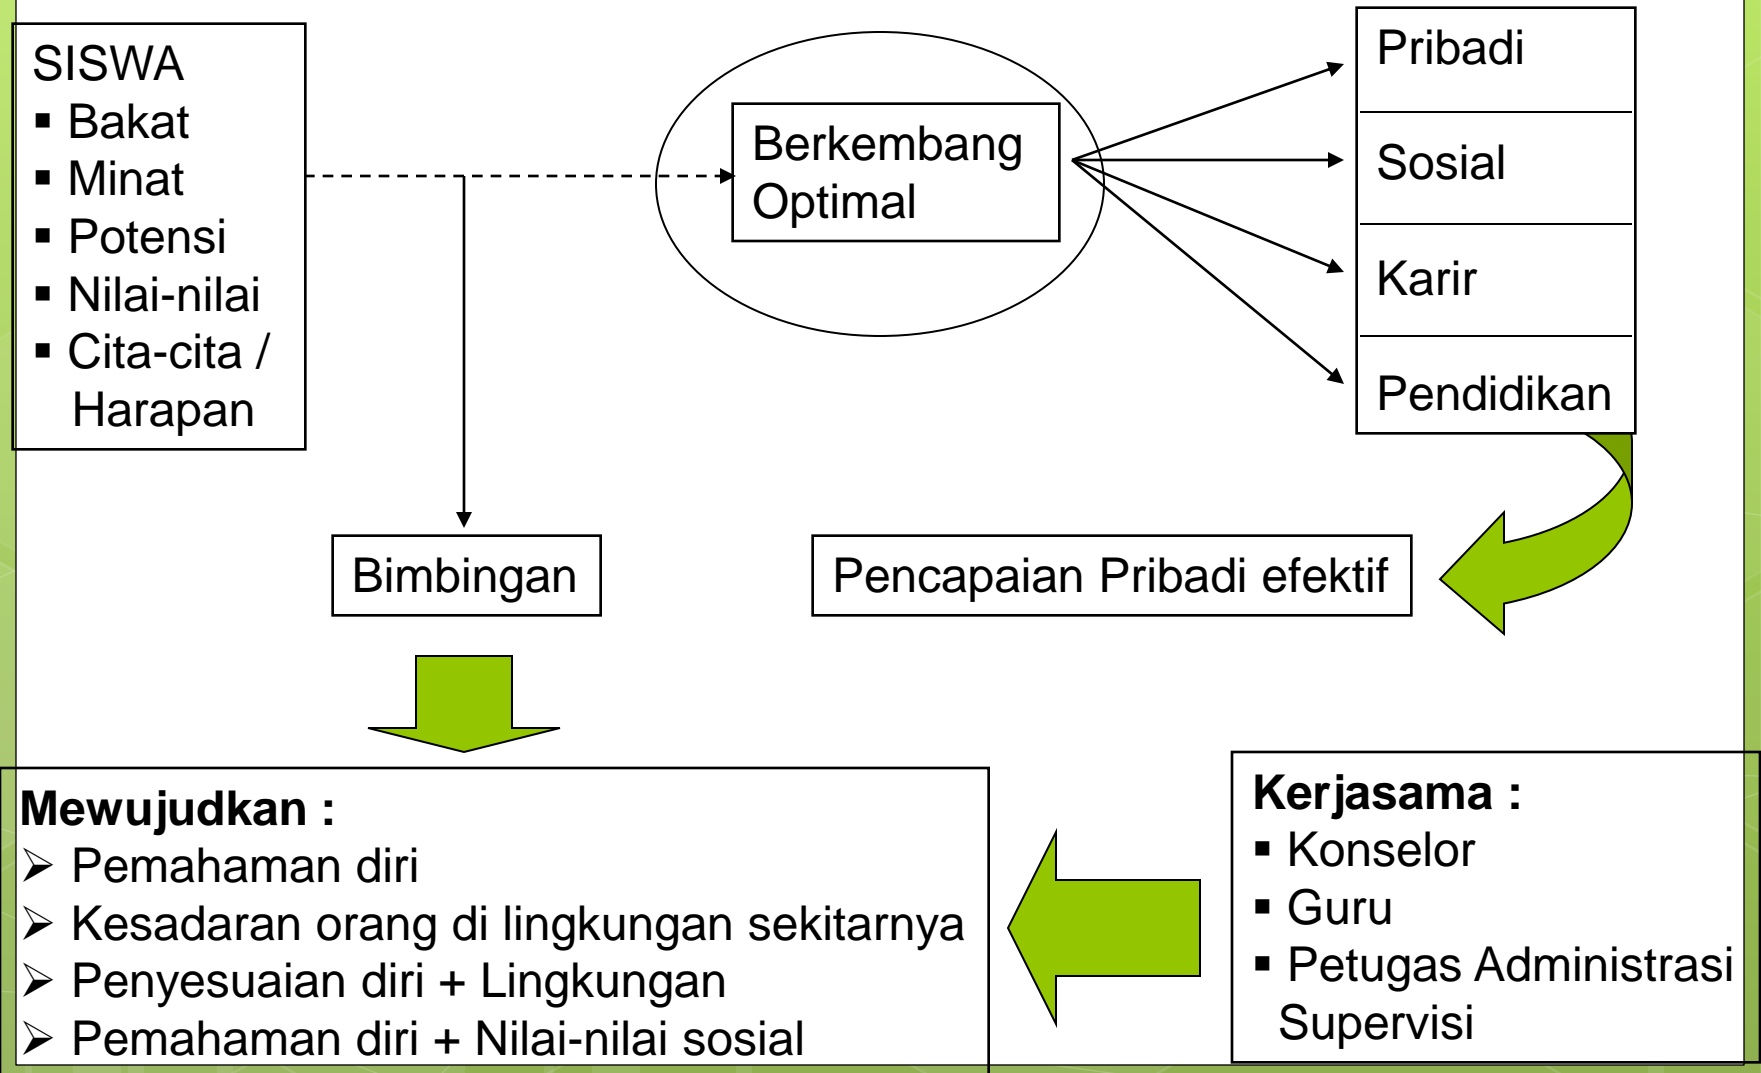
SISWA
▪ Bakat
▪ Minat
▪ Potensi
▪ Nilai-nilai
▪ Cita-cita / Harapan

Berkembang Optimal

Pribadi

Sosial

Karir

Pendidikan

Bimbingan

Pencapaian Pribadi efektif

Mewujudkan :
➢ Pemahaman diri
➢ Kesadaran orang di lingkungan sekitarnya
➢ Penyesuaian diri + Lingkungan
➢ Pemahaman diri + Nilai-nilai sosial

Kerjasama :
▪ Konselor
▪ Guru
▪ Petugas Administrasi Supervisi